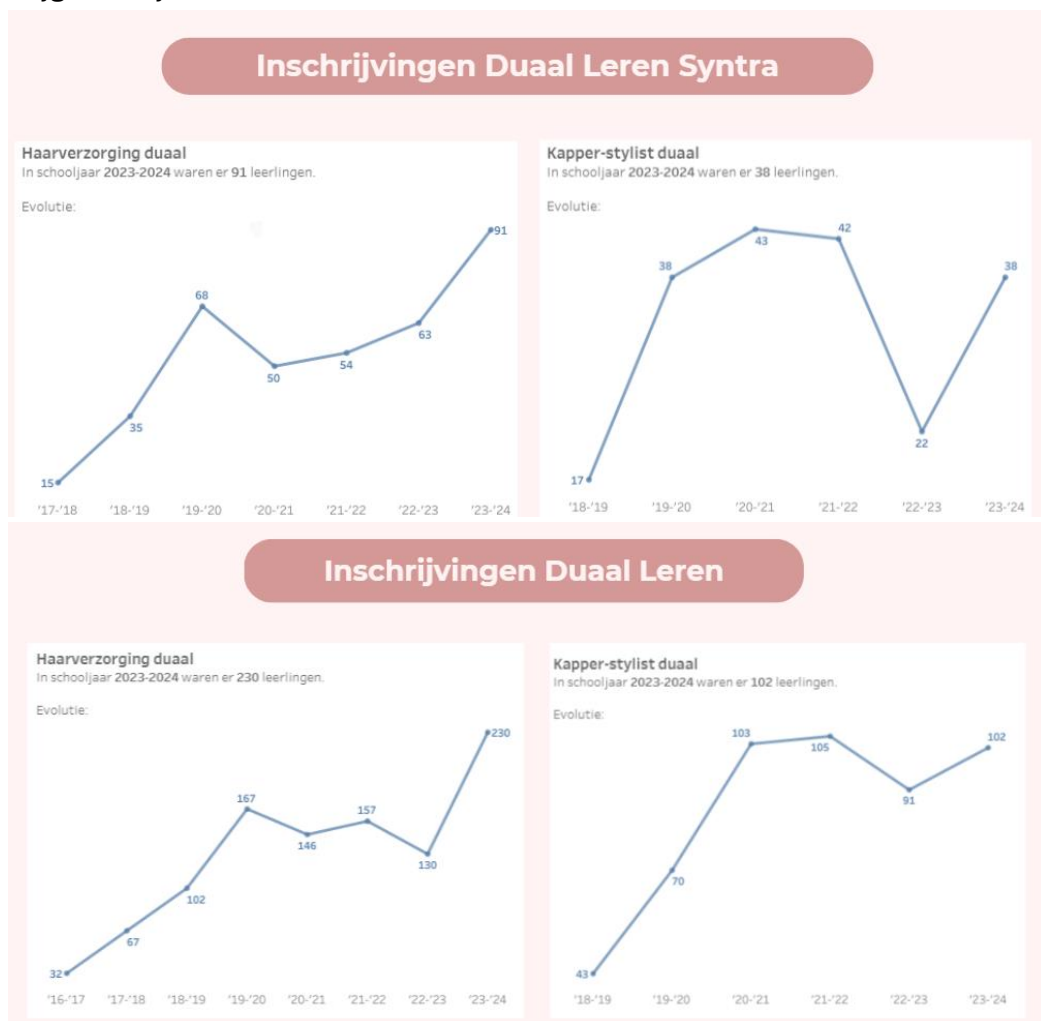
Inschrijvingen Duaal Leren Syntra

Haarverzorging duaal
In schooljaar 2023-2024 waren er 91 leerlingen.

Evolutie:

15
35
68
50
54
63
91

'17-'18 '18-'19 '19-'20 '20-'21 '21-'22 '22-'23 '23-'24

Kapper-stylist duaal
In schooljaar 2023-2024 waren er 38 leerlingen.

Evolutie:

17
38
43
42
22
38

'18-'19 '19-'20 '20-'21 '21-'22 '22-'23 '23-'24

Inschrijvingen Duaal Leren

Haarverzorging duaal
In schooljaar 2023-2024 waren er 230 leerlingen.

Evolutie:

32
67
102
167
146
157
130
230

'16-'17 '17-'18 '18-'19 '19-'20 '20-'21 '21-'22 '22-'23 '23-'24

Kapper-stylist duaal
In schooljaar 2023-2024 waren er 102 leerlingen.

Evolutie:

43
70
103
105
91
102

'18-'19 '19-'20 '20-'21 '21-'22 '22-'23 '23-'24